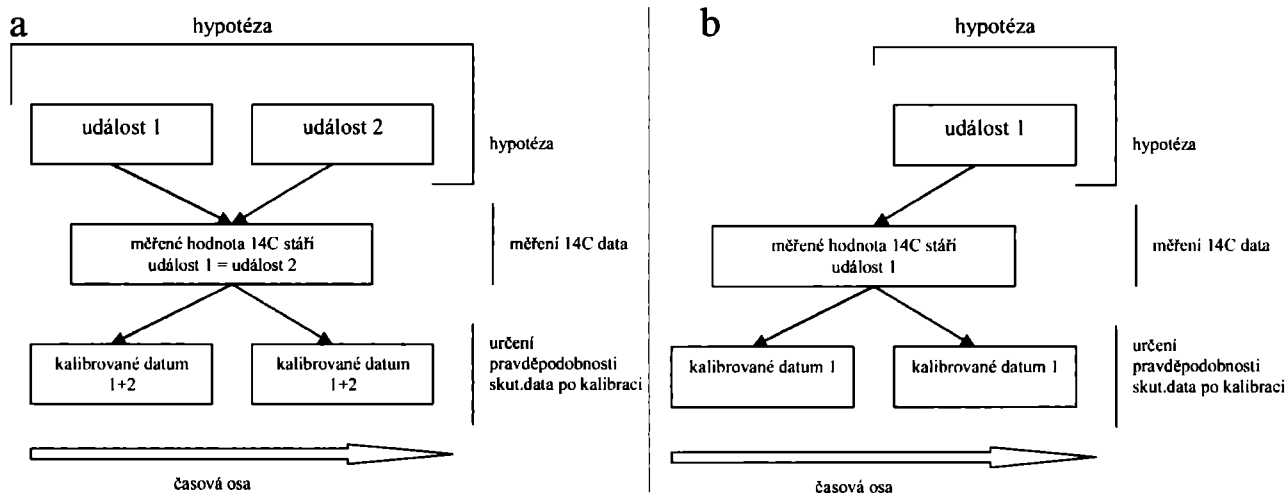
a

hypotéza

událost 1

událost 2

hypotéza

měřené hodnota 14C stáří
událost 1 = událost 2

měření 14C data

kalibrované datum 1+2

kalibrované datum 1+2

určení pravděpodobnosti skut.data po kalibraci

časová osa

b

hypotéza

událost 1

hypotéza

měřené hodnota 14C stáří
událost 1

měření 14C data

kalibrované datum 1

kalibrované datum 1

určení pravděpodobnosti skut.data po kalibraci

časová osa